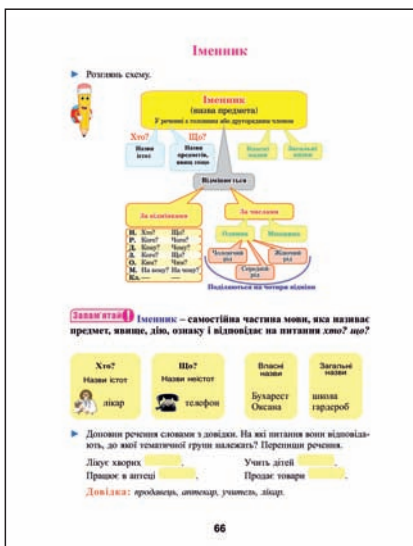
Іменник

Розглянь схему.

Іменник
(назва предмета)
У реченні є головним або другорядним членом

Хто?
Назви істот

Що?
Назви предметів, явищ тощо

Власні назви

Загальні назви

Відмінюється

За відмінками

| | | |
|---|---|---|
| Н. | Хто? | Що? |
| Р. | Кого? | Чого? |
| Д. | Кому? | Чому? |
| З. | Кого? | Що? |
| О. | Ким? | Чим? |
| М. | На кому? | На чому? |
| Кл. | — | — |

За числами

Однина

Множина

Чоловічий рід

Жіночий рід

Середній рід

Поділяються на чотири відміни

Запам'ятай! Іменник – самостійна частина мови, яка називає предмет, явище, дію, ознаку і відповідає на питання хто? що?

Хто?
Назви істот
лікар

Що?
Назви неістот
телефон

Власні назви
Бухарест
Оксана

Загальні назви
школа
гардероб

Доповни речення словами з довідки. На які питання вони відповідають, до якої тематичної групи належать? Перепиши речення.

Лікує хворих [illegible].
Учить дітей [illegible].
Працює в аптеці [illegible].
Продає товари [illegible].

Довідка: продавець, аптекар, учитель, лікар.

66